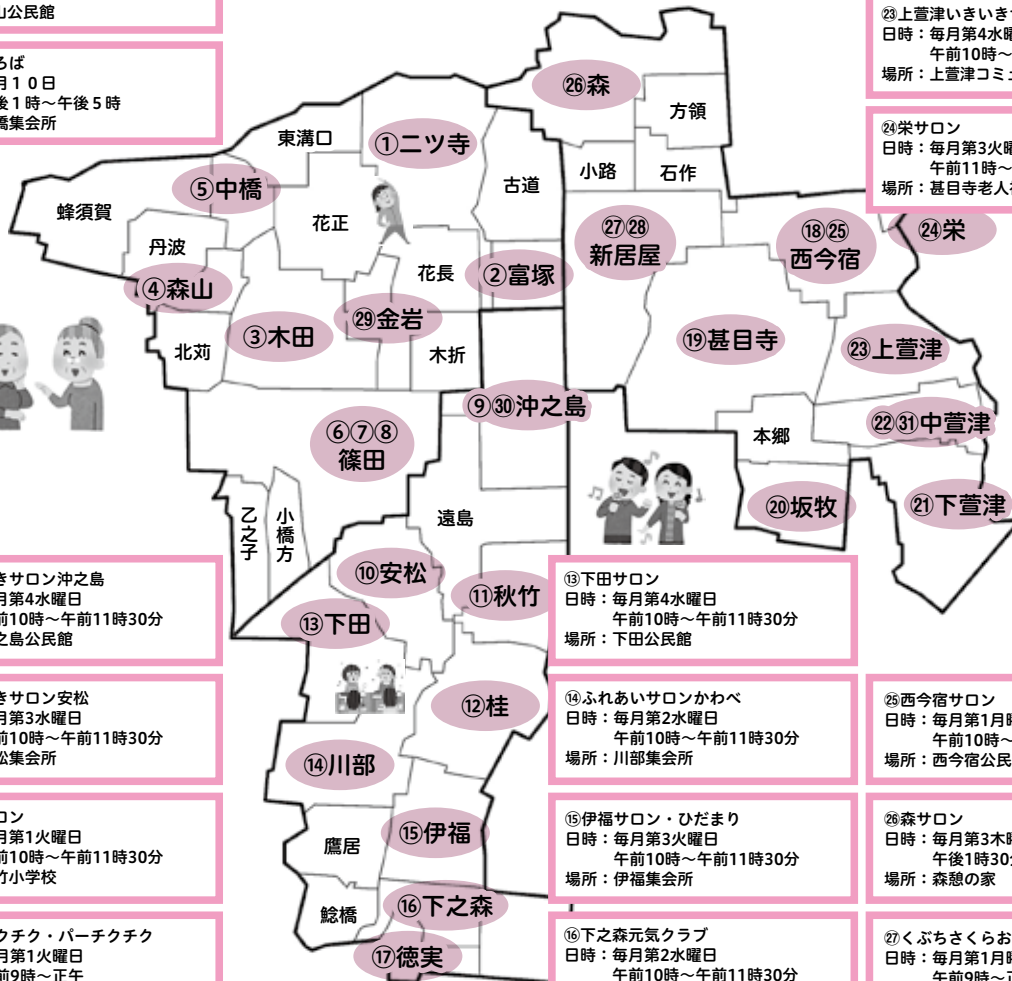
山公民館

ろば
月１０日
後１時～午後５時
橋集会所

㉓上萱津いきいき
日時：毎月第4水曜
午前10時～
場所：上萱津コミュ

㉔栄サロン
日時：毎月第3火曜
午前11時～
場所：甚目寺老人

㉖森
方領
東溝口
①二ツ寺
古道
小路
石作
⑤中橋
蜂須賀
花正
㉗㉘
新居屋
⑱㉕
西今宿
㉔栄
丹波
花長
②富塚
④森山
㉙金岩
③木田
⑲甚目寺
㉓上萱津
北苅
木折
⑨㉚沖之島
⑥⑦⑧
篠田
本郷
㉒㉛中萱津
乙之子
小橋方
遠島
⑳坂牧
㉑下萱津
⑩安松
⑪秋竹
⑬下田
⑫桂
⑭川部
鷹居
⑮伊福
⑯下之森
総橋
⑰徳実

きサロン沖之島
月第4水曜日
前10時～午前11時30分
之島公民館

⑬下田サロン
日時：毎月第4水曜日
午前10時～午前11時30分
場所：下田公民館

きサロン安松
月第3水曜日
前10時～午前11時30分
松集会所

⑭ふれあいサロンかわべ
日時：毎月第2水曜日
午前10時～午前11時30分
場所：川部集会所

㉕西今宿サロン
日時：毎月第1月
午前10時～
場所：西今宿公民

ロン
月第1火曜日
前10時～午前11時30分
竹小学校

⑮伊福サロン・ひだまり
日時：毎月第3火曜日
午前10時～午前11時30分
場所：伊福集会所

㉖森サロン
日時：毎月第3木
午後1時30
場所：森憩の家

クチク・パーチクチク
月第1火曜日
前9時～正午

⑯下之森元気クラブ
日時：毎月第2水曜日
午前10時～午前11時30分

㉗くぶちさくらお
日時：毎月第1月
午前9時～